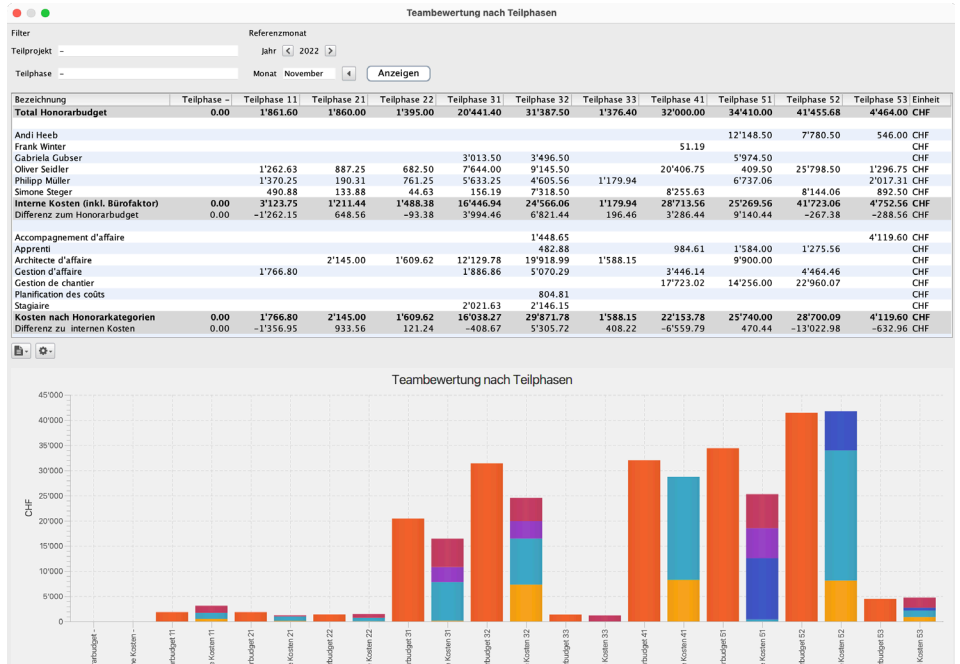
Teambewertung nach Teilphasen

Filter
Referenzmonat
Teilprojekt –
Jahr 2022
Teilphase –
Monat November
Anzeigen

| Bezeichnung | Teilphase – | Teilphase 11 | Teilphase 21 | Teilphase 22 | Teilphase 31 | Teilphase 32 | Teilphase 33 | Teilphase 41 | Teilphase 51 | Teilphase 52 | Teilphase 53 | Einheit |
|---|---|---|---|---|---|---|---|---|---|---|---|---|
| Total Honorarbudget | 0.00 | 1'861.60 | 1'860.00 | 1'395.00 | 20'441.40 | 31'387.50 | 1'376.40 | 32'000.00 | 34'410.00 | 41'455.68 | 4'464.00 | CHF |
| | | | | | | | | | | | | |
| Andi Heeb | | | | | | | | | 12'148.50 | 7'780.50 | 546.00 | CHF |
| Frank Winter | | | | | | | | 51.19 | | | | CHF |
| Gabriela Gubser | | | | | 3'013.50 | 3'496.50 | | | 5'974.50 | | | CHF |
| Oliver Seidler | | 1'262.63 | 887.25 | 682.50 | 7'644.00 | 9'145.50 | | 20'406.75 | 409.50 | 25'798.50 | 1'296.75 | CHF |
| Philipp Müller | | 1'370.25 | 190.31 | 761.25 | 5'633.25 | 4'605.56 | 1'179.94 | | 6'737.06 | | 2'017.31 | CHF |
| Simone Steger | | 490.88 | 133.88 | 44.63 | 156.19 | 7'318.50 | | 8'255.63 | | 8'144.06 | 892.50 | CHF |
| Interne Kosten (inkl. Bürofaktor) | 0.00 | 3'123.75 | 1'211.44 | 1'488.38 | 16'446.94 | 24'566.06 | 1'179.94 | 28'713.56 | 25'269.56 | 41'723.06 | 4'752.56 | CHF |
| Differenz zum Honorarbudget | 0.00 | -1'262.15 | 648.56 | -93.38 | 3'994.46 | 6'821.44 | 196.46 | 3'286.44 | 9'140.44 | -267.38 | -288.56 | CHF |
| | | | | | | | | | | | | |
| Accompagnement d'affaire | | | | | | 1'448.65 | | | | | 4'119.60 | CHF |
| Apprenti | | | | | | 482.88 | | 984.61 | 1'584.00 | 1'275.56 | | CHF |
| Architecte d'affaire | | | 2'145.00 | 1'609.62 | 12'129.78 | 19'918.99 | 1'588.15 | | 9'900.00 | | | CHF |
| Gestion d'affaire | | 1'766.80 | | | 1'886.86 | 5'070.29 | | 3'446.14 | | 4'464.46 | | CHF |
| Gestion de chantier | | | | | | | | 17'723.02 | 14'256.00 | 22'960.07 | | CHF |
| Planification des coûts | | | | | | 804.81 | | | | | | CHF |
| Stagiaire | | | | | 2'021.63 | 2'146.15 | | | | | | CHF |
| Kosten nach Honorarkategorien | 0.00 | 1'766.80 | 2'145.00 | 1'609.62 | 16'038.27 | 29'871.78 | 1'588.15 | 22'153.78 | 25'740.00 | 28'700.09 | 4'119.60 | CHF |
| Differenz zu internen Kosten | 0.00 | -1'356.95 | 933.56 | 121.24 | -408.67 | 5'305.72 | 408.22 | -6'559.79 | 470.44 | -13'022.98 | -632.96 | CHF |

Teambewertung nach Teilphasen

45'000
40'000
35'000
30'000
25'000
20'000
15'000
10'000
5'000
0
CHF

arbudget -
ne Kosten -
arbudget 11
Kosten 11
arbudget 21
Kosten 21
arbudget 22
Kosten 22
arbudget 31
Kosten 31
arbudget 32
Kosten 32
arbudget 33
Kosten 33
arbudget 41
Kosten 41
arbudget 51
Kosten 51
arbudget 52
Kosten 52
arbudget 53
Kosten 53